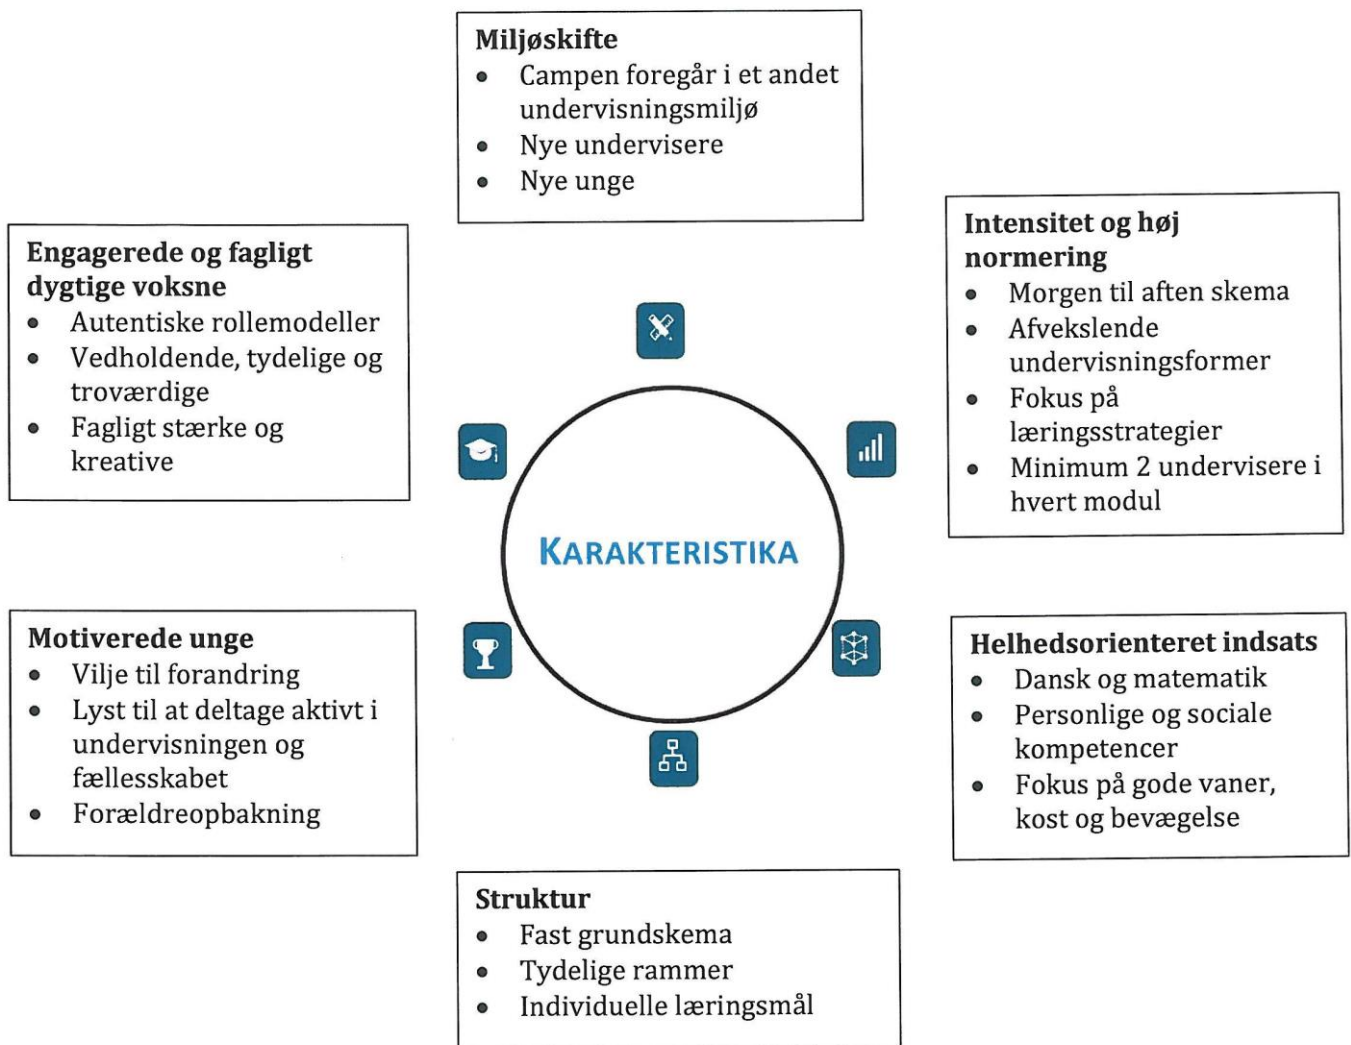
**Miljøskifte**
- Campen foregår i et andet undervisningsmiljø
- Nye undervisere
- Nye unge

**Engagerede og fagligt dygtige voksne**
- Autentiske rollemodeller
- Vedholdende, tydelige og troværdige
- Fagligt stærke og kreative

**Intensitet og høj normering**
- Morgen til aften skema
- Afvekslende undervisningsformer
- Fokus på læringsstrategier
- Minimum 2 undervisere i hvert modul

KARAKTERISTIKA

**Motiverede unge**
- Vilje til forandring
- Lyst til at deltage aktivt i undervisningen og fællesskabet
- Forældreopbakning

**Helhedsorienteret indsats**
- Dansk og matematik
- Personlige og sociale kompetencer
- Fokus på gode vaner, kost og bevægelse

**Struktur**
- Fast grundskema
- Tydelige rammer
- Individuelle læringsmål